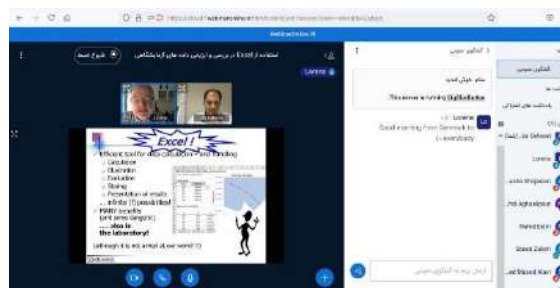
BigBlueButton

شروع ضبط

استفاده از Excel در بررسی و ارزیابی داده های آزمایشگاهی

Lorene

Excel !

Efficient tool for data calculation and handling

Calculation

Illustration

Evaluation

Storing

Presentation of results

Infinite (?) possibilities!

MANY benefits (and some dangers)

... also in the laboratory!

(although it is not a must at our world !!)

گفتگوی عمومی

سلام. خوش آمدید

This server is running BigBlueButton.

Lorene

Good morning from Denmark to everybody

ارسال پیام به گفتگوی عمومی

گفتگوی عمومی

یادداشت های اشتراکی

Lorene